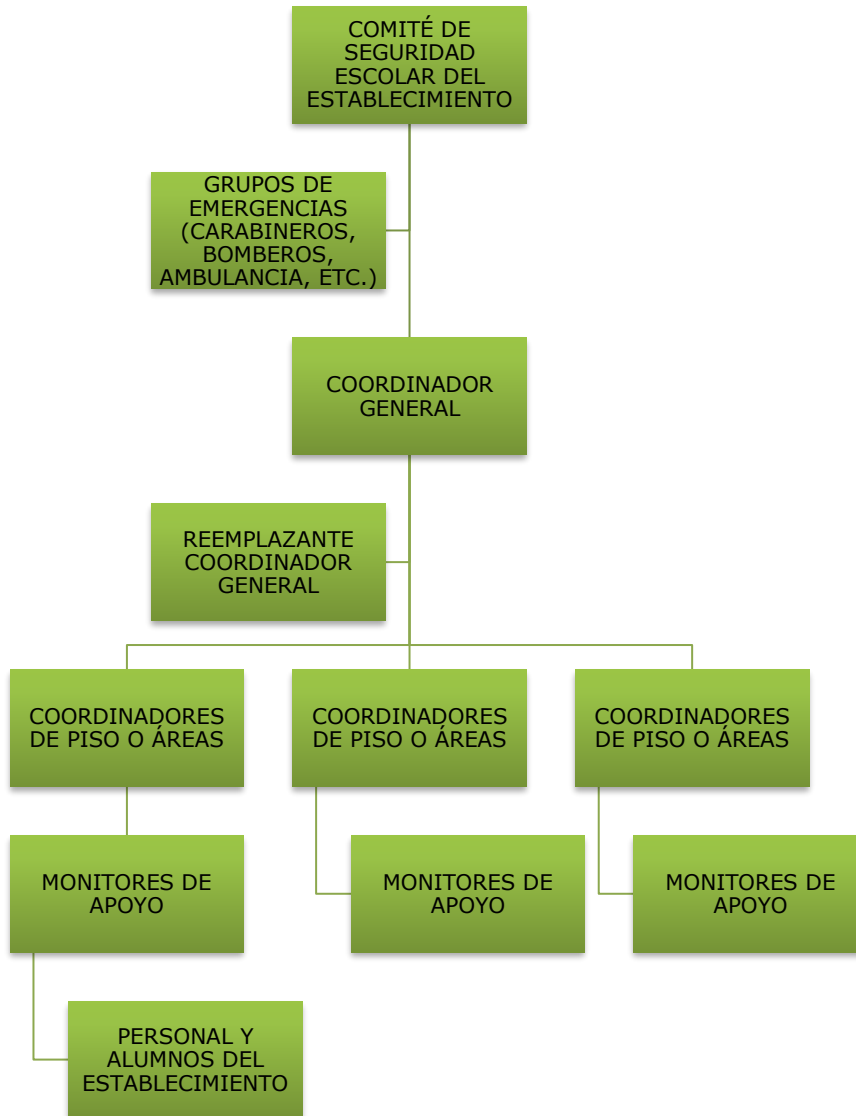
COMITÉ DE SEGURIDAD ESCOLAR DEL ESTABLECIMIENTO

GRUPOS DE EMERGENCIAS (CARABINEROS, BOMBEROS, AMBULANCIA, ETC.)

COORDINADOR GENERAL

REEMPLAZANTE COORDINADOR GENERAL

COORDINADORES DE PISO O ÁREAS

COORDINADORES DE PISO O ÁREAS

COORDINADORES DE PISO O ÁREAS

MONITORES DE APOYO

MONITORES DE APOYO

MONITORES DE APOYO

PERSONAL Y ALUMNOS DEL ESTABLECIMIENTO